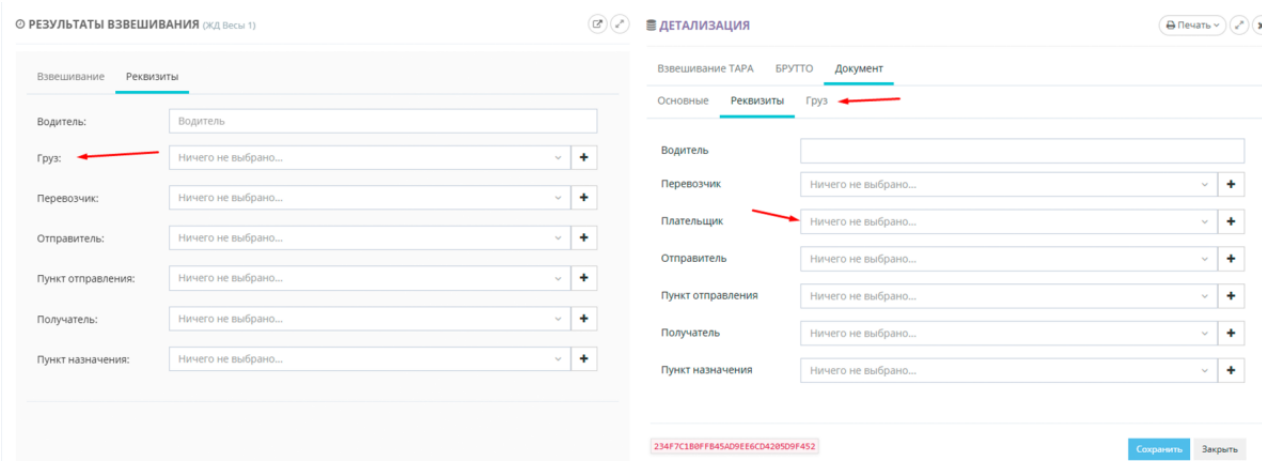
РЕЗУЛЬТАТЫ ВЗВЕШИВАНИЯ (ЖД Весы 1)

Взвешивание Реквизиты

Водитель: Водитель

Груз: Ничего не выбрано... +

Перевозчик: Ничего не выбрано... +

Отправитель: Ничего не выбрано... +

Пункт отправления: Ничего не выбрано... +

Получатель: Ничего не выбрано... +

Пункт назначения: Ничего не выбрано... +

ДЕТАЛИЗАЦИЯ

Печать

Взвешивание ТАРА БРУТТО Документ

Основные Реквизиты Груз

Водитель

Перевозчик Ничего не выбрано... +

Плательщик Ничего не выбрано... +

Отправитель Ничего не выбрано... +

Пункт отправления Ничего не выбрано... +

Получатель Ничего не выбрано... +

Пункт назначения Ничего не выбрано... +

234F7C1B0FFB45AD9EE6CD4205D9F452

Сохранить Закрыть